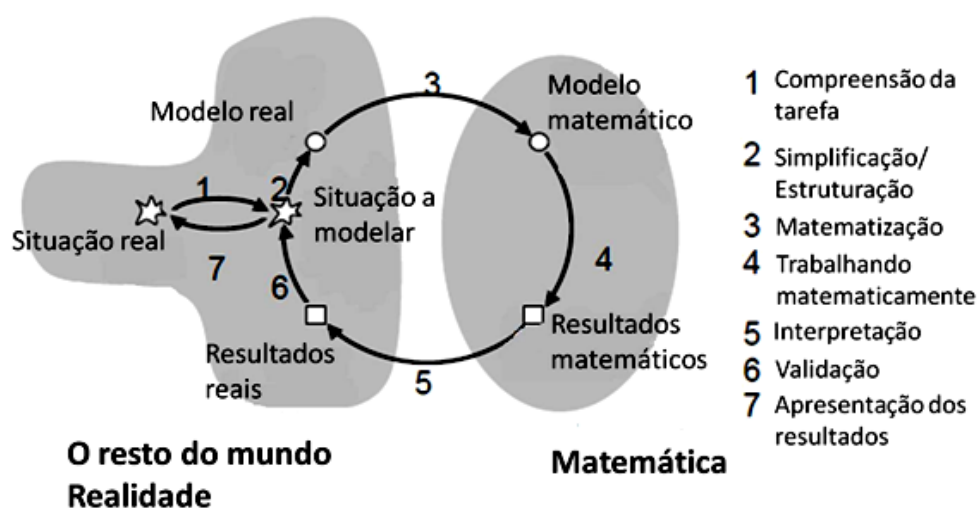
3

Modelo real

Modelo matemático

1

2

Situação real

Situação a modelar

7

4

6

Resultados reais

Resultados matemáticos

5

O resto do mundo
Realidade

Matemática

1 Compreensão da tarefa
2 Simplificação/ Estruturação
3 Matematização
4 Trabalhando matematicamente
5 Interpretação
6 Validação
7 Apresentação dos resultados